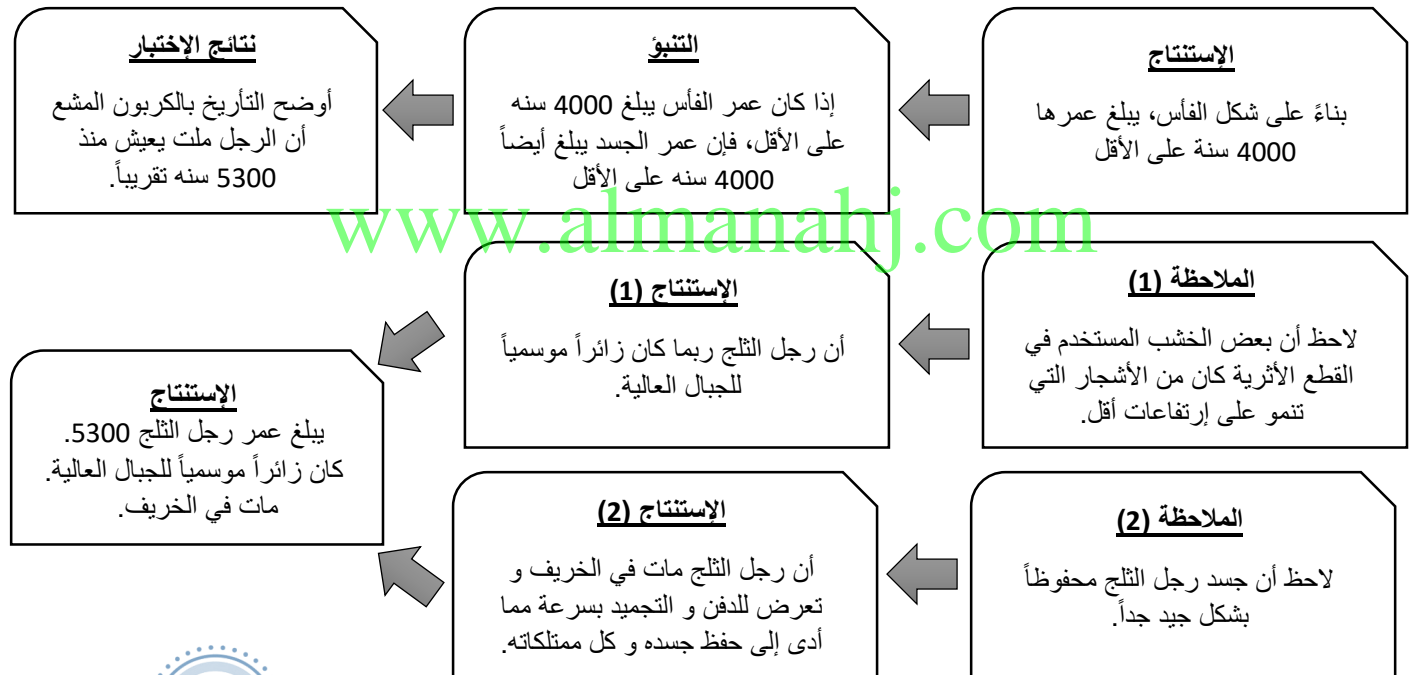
الإستنتاج

بناءً على شكل الفأس، يبلغ عمرها 4000 سنة على الأقل

التنبؤ

إذا كان عمر الفأس يبلغ 4000 سنه على الأقل، فإن عمر الجسد يبلغ أيضاً 4000 سنه على الأقل

نتائج الإختبار

أوضح التأريخ بالكربون المشع أن الرجل ملت يعيش منذ 5300 سنه تقريباً.

www.almanahj.com

الملاحظة (1)

لاحظ أن بعض الخشب المستخدم في القطع الأثرية كان من الأشجار التي تنمو على إرتفاعات أقل.

الإستنتاج (1)

أن رجل الثلج ربما كان زائراً موسمياً للجبال العالية.

الإستنتاج

يبلغ عمر رجل الثلج 5300.
كان زائراً موسمياً للجبال العالية.
مات في الخريف.

الملاحظة (2)

لاحظ أن جسد رجل الثلج محفوظاً بشكل جيد جداً.

الإستنتاج (2)

أن رجل الثلج مات في الخريف و تعرض للدفن و التجميد بسرعة مما أدى إلى حفظ جسده و كل ممتلكاته.